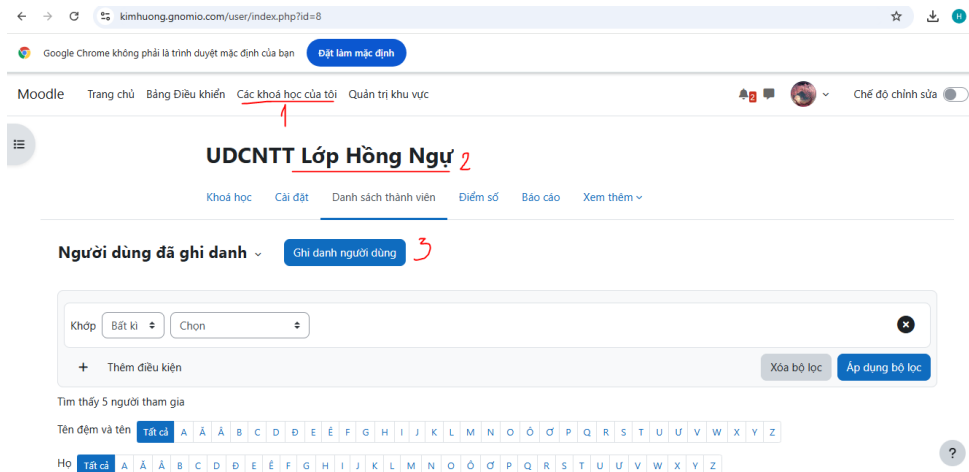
kimhuong.gnomio.com/user/index.php?id=8

H

Google Chrome không phải là trình duyệt mặc định của bạn

Đặt làm mặc định

Moodle Trang chủ Bảng Điều khiển Các khoá học của tôi Quản trị khu vực

1

2

Chế độ chỉnh sửa

UDCNTT Lớp Hồng Ngự 2

Khoá học Cài đặt Danh sách thành viên Điểm số Báo cáo Xem thêm

Người dùng đã ghi danh

Ghi danh người dùng 3

Khớp Bất kì Chọn

Thêm điều kiện

Xóa bộ lọc Áp dụng bộ lọc

Tìm thấy 5 người tham gia

Tên đệm và tên Tất cả A Ă Â B C D Đ E Ê F G H I J K L M N O Ô Ơ P Q R S T U Ư V W X Y Z

Họ Tất cả A Ă Â B C D Đ E Ê F G H I J K L M N O Ô Ơ P Q R S T U Ư V W X Y Z

?